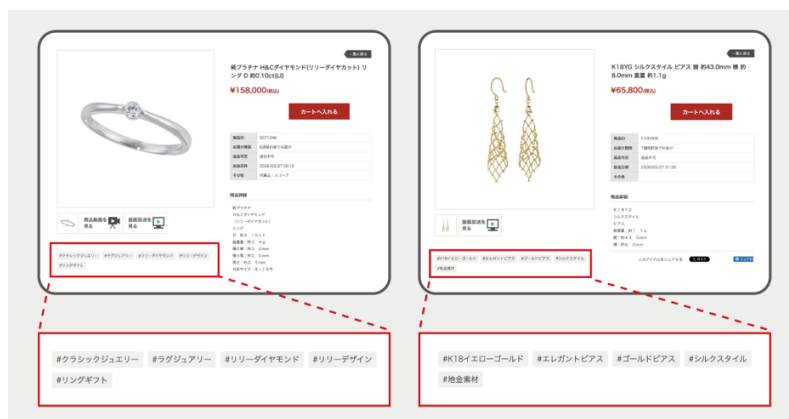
一覧に戻る

純プラチナ H&Cダイヤモンド(リリーダイヤカット) リング D 約0.10ct(LI)

¥158,000(税込)

カートへ入れる

商品動画を見る

撮影放送を見る

#クラシックジュエリー #ラグジュアリー #リリーダイヤモンド #リリーデザイン #リングギフト

一覧に戻る

K18YG シルクスタイル ピアス 縦 約43.0mm 横 約8.0mm 重量 約1.1g

¥65,800(税込)

カートへ入れる

撮影放送を見る

#K18イエローゴールド #エレガントピアス #ゴールドピアス #シルクスタイル #地金素材

#クラシックジュエリー #ラグジュアリー #リリーダイヤモンド #リリーデザイン #リングギフト

#K18イエローゴールド #エレガントピアス #ゴールドピアス #シルクスタイル #地金素材